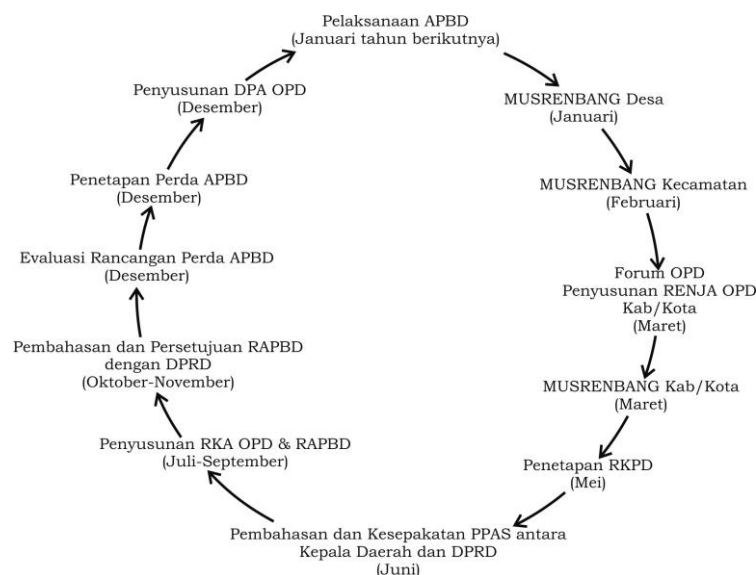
Pelaksanaan APBD
(Januari tahun berikutnya)

MUSRENBANG Desa
(Januari)

MUSRENBANG Kecamatan
(Februari)

Forum OPD
Penyusunan RENJA OPD
Kab/Kota
(Maret)

MUSRENBANG Kab/Kota
(Maret)

Penetapan RKPD
(Mei)

Pembahasan dan Kesepakatan PPAS antara
Kepala Daerah dan DPRD
(Juni)

Penyusunan RKA OPD & RAPBD
(Juli-September)

Pembahasan dan Persetujuan RAPBD
dengan DPRD
(Oktober-November)

Evaluasi Rancangan Perda APBD
(Desember)

Penetapan Perda APBD
(Desember)

Penyusunan DPA OPD
(Desember)